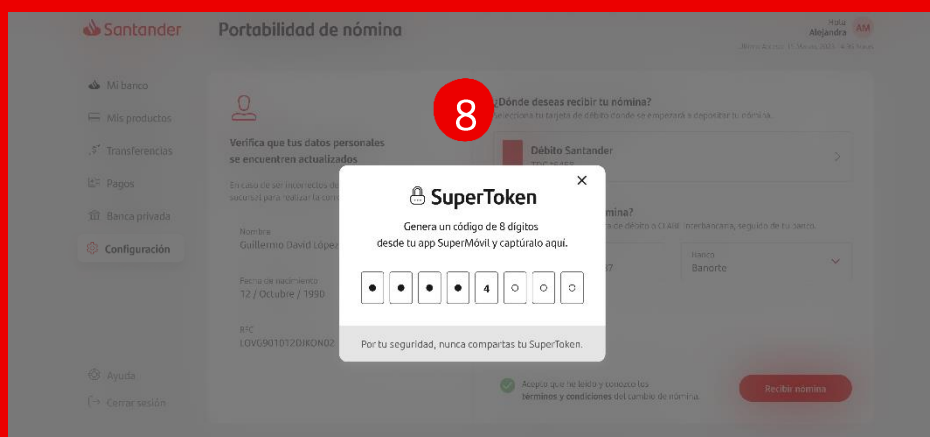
Santander
Portabilidad de nómina
Hola
Alejandra
AM
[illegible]

Mi banco
Mis productos
Transferencias
Pagos
Banca privada
Configuración

Ayuda
Cerrar sesión

Verifica que tus datos personales se encuentren actualizados
En caso de ser incorrectos de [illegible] sucursal para realizar la corr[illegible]

Nombre
Guillermo David López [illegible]

Fecha de nacimiento
12 / Octubre / 1990

RFC
LOVG901012DJKOND2

8

¿Dónde deseas recibir tu nómina?
Selecciona tu tarjeta de débito donde se empezará a depositar tu nómina.

Débito Santander
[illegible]

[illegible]mina?
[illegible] de débito o CLABE interbancaria, seguido de tu banco.

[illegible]37
Banco
Banorte

Acepto que he leído y conozco los términos y condiciones del cambio de nómina.

Recibir nómina

SuperToken
Genera un código de 8 dígitos desde tu app SuperMóvil y captúralo aquí.
4
Por tu seguridad, nunca compartas tu SuperToken.